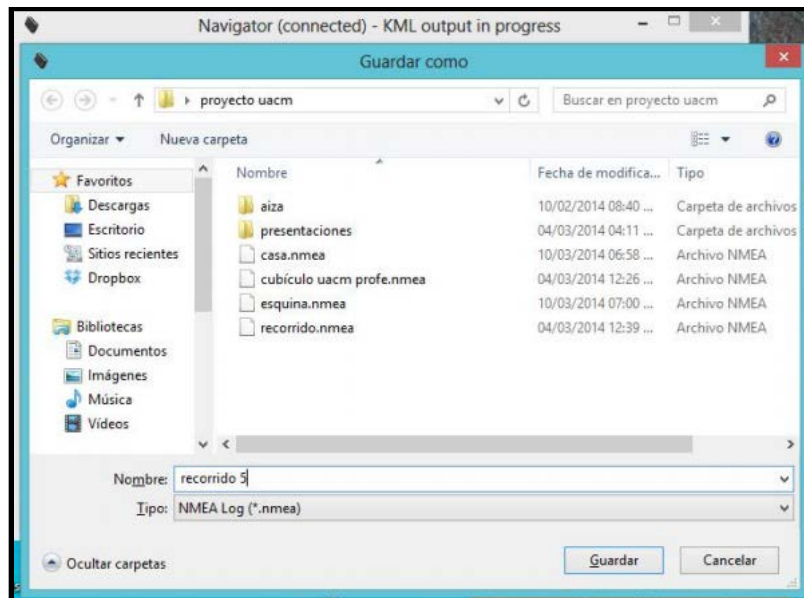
Navigator (connected) - KML output in progress

Guardar como

proyecto uacm

Buscar en proyecto uacm

Organizar ▾ Nueva carpeta

Favoritos
Descargas
Escritorio
Sitios recientes
Dropbox

Bibliotecas
Documentos
Imágenes
Música
Vídeos

| Nombre | Fecha de modifica... | Tipo |
|---|---|---|
| aiza | 10/02/2014 08:40 ... | Carpeta de archivos |
| presentaciones | 04/03/2014 04:11 ... | Carpeta de archivos |
| casa.nmea | 10/03/2014 06:58 ... | Archivo NMEA |
| cubículo uacm profe.nmea | 04/03/2014 12:26 ... | Archivo NMEA |
| esquina.nmea | 10/03/2014 07:00 ... | Archivo NMEA |
| recorrido.nmea | 04/03/2014 12:39 ... | Archivo NMEA |

Nombre: recorrido 5

Tipo: NMEA Log (*.nmea)

Ocultar carpetas

Guardar

Cancelar